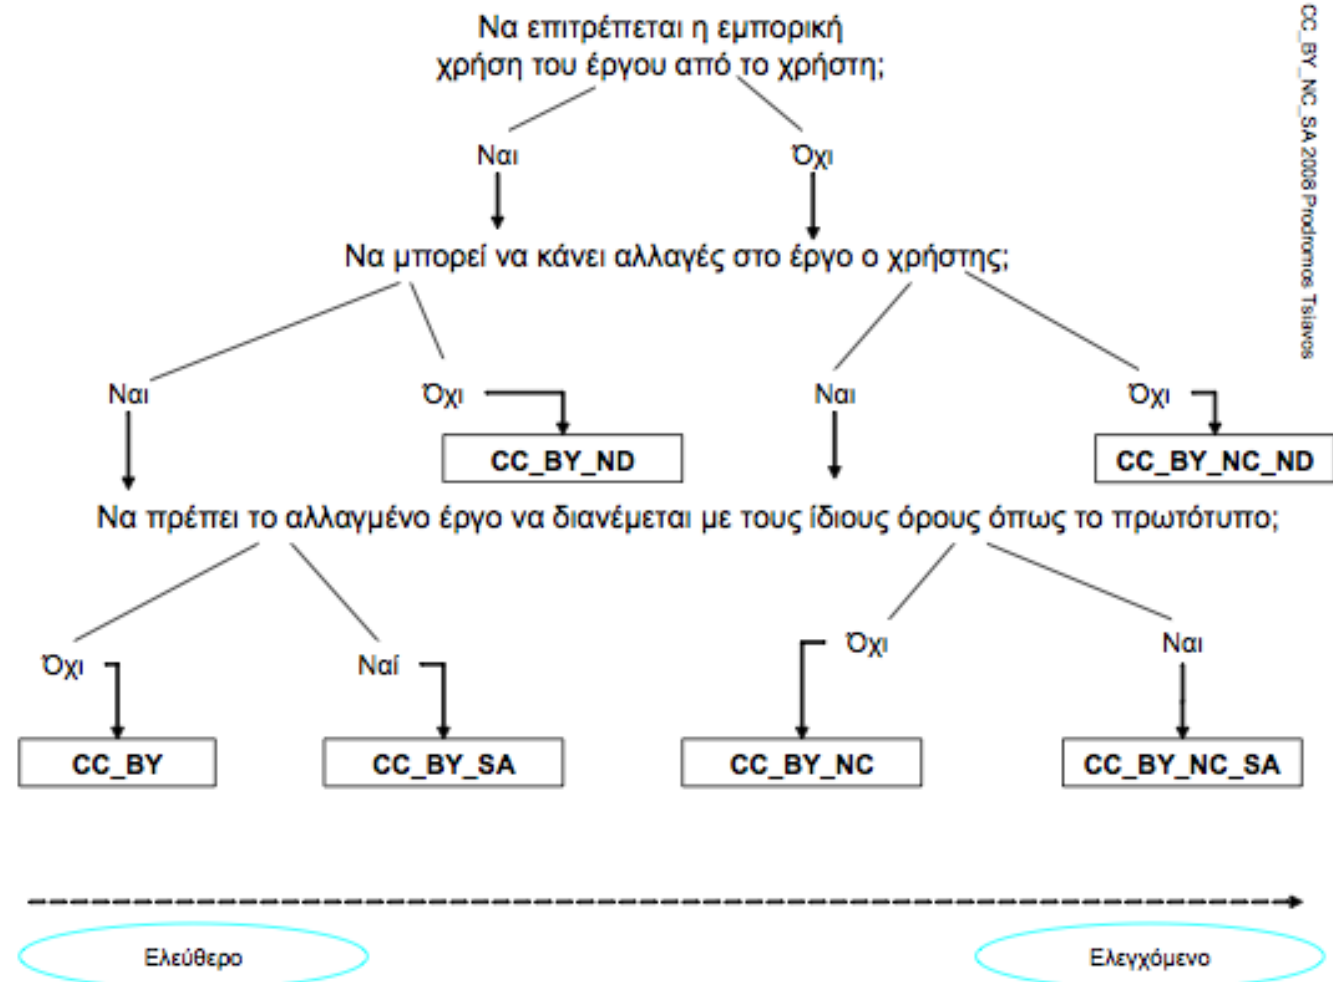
Να επιτρέπεται η εμπορική χρήση του έργου από το χρήστη;

CC_BY_NC_SA 2008 Prodromos Tsiavos

Ναι

Όχι

Να μπορεί να κάνει αλλαγές στο έργο ο χρήστης;

Ναι

Όχι

CC_BY_ND

Ναι

Όχι

CC_BY_NC_ND

Να πρέπει το αλλαγμένο έργο να διανέμεται με τους ίδιους όρους όπως το πρωτότυπο;

Όχι

Ναί

Όχι

Ναι

CC_BY

CC_BY_SA

CC_BY_NC

CC_BY_NC_SA

Ελεύθερο

Ελεγχόμενο